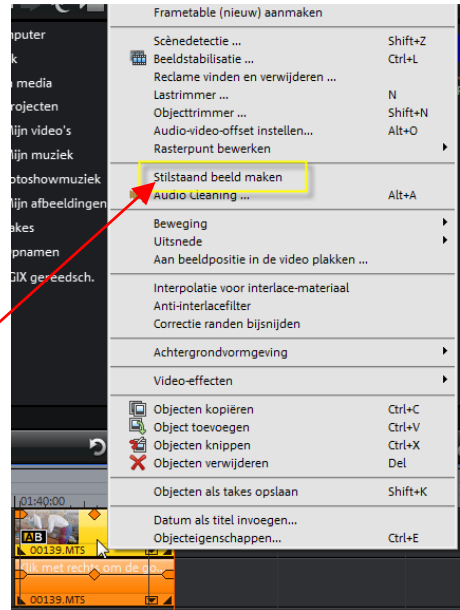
mputer
k
n media
rojecten
Mijn video's
Mijn muziek
otoshowmuziek
Mijn afbeeldingen
akes
pnamen
GIX gereedsch.

Frametable (nieuw) aanmaken

Scènedetectie ... Shift+Z
Beeldstabilisatie ... Ctrl+L
Reclame vinden en verwijderen ...
Lastrimmer ... N
Objecttrimmer ... Shift+N
Audio-video-offset instellen... Alt+O
Rasterpunt bewerken

Stilstaand beeld maken
Audio Cleaning ... Alt+A

Beweging
Uitsnede
Aan beeldpositie in de video plakken ...

Interpolatie voor interlace-materiaal
Anti-interlacefilter
Correctie randen bijsnijden

Achtergrondvormgeving

Video-effecten

Objecten kopiëren Ctrl+C
Object toevoegen Ctrl+V
Objecten knippen Ctrl+X
Objecten verwijderen Del

Objecten als takes opslaan Shift+K

Datum als titel invoegen...
Objecteigenschappen... Ctrl+E

01:40:00
AB
00139.MTS
Klik met rechts om de go...
00139.MTS